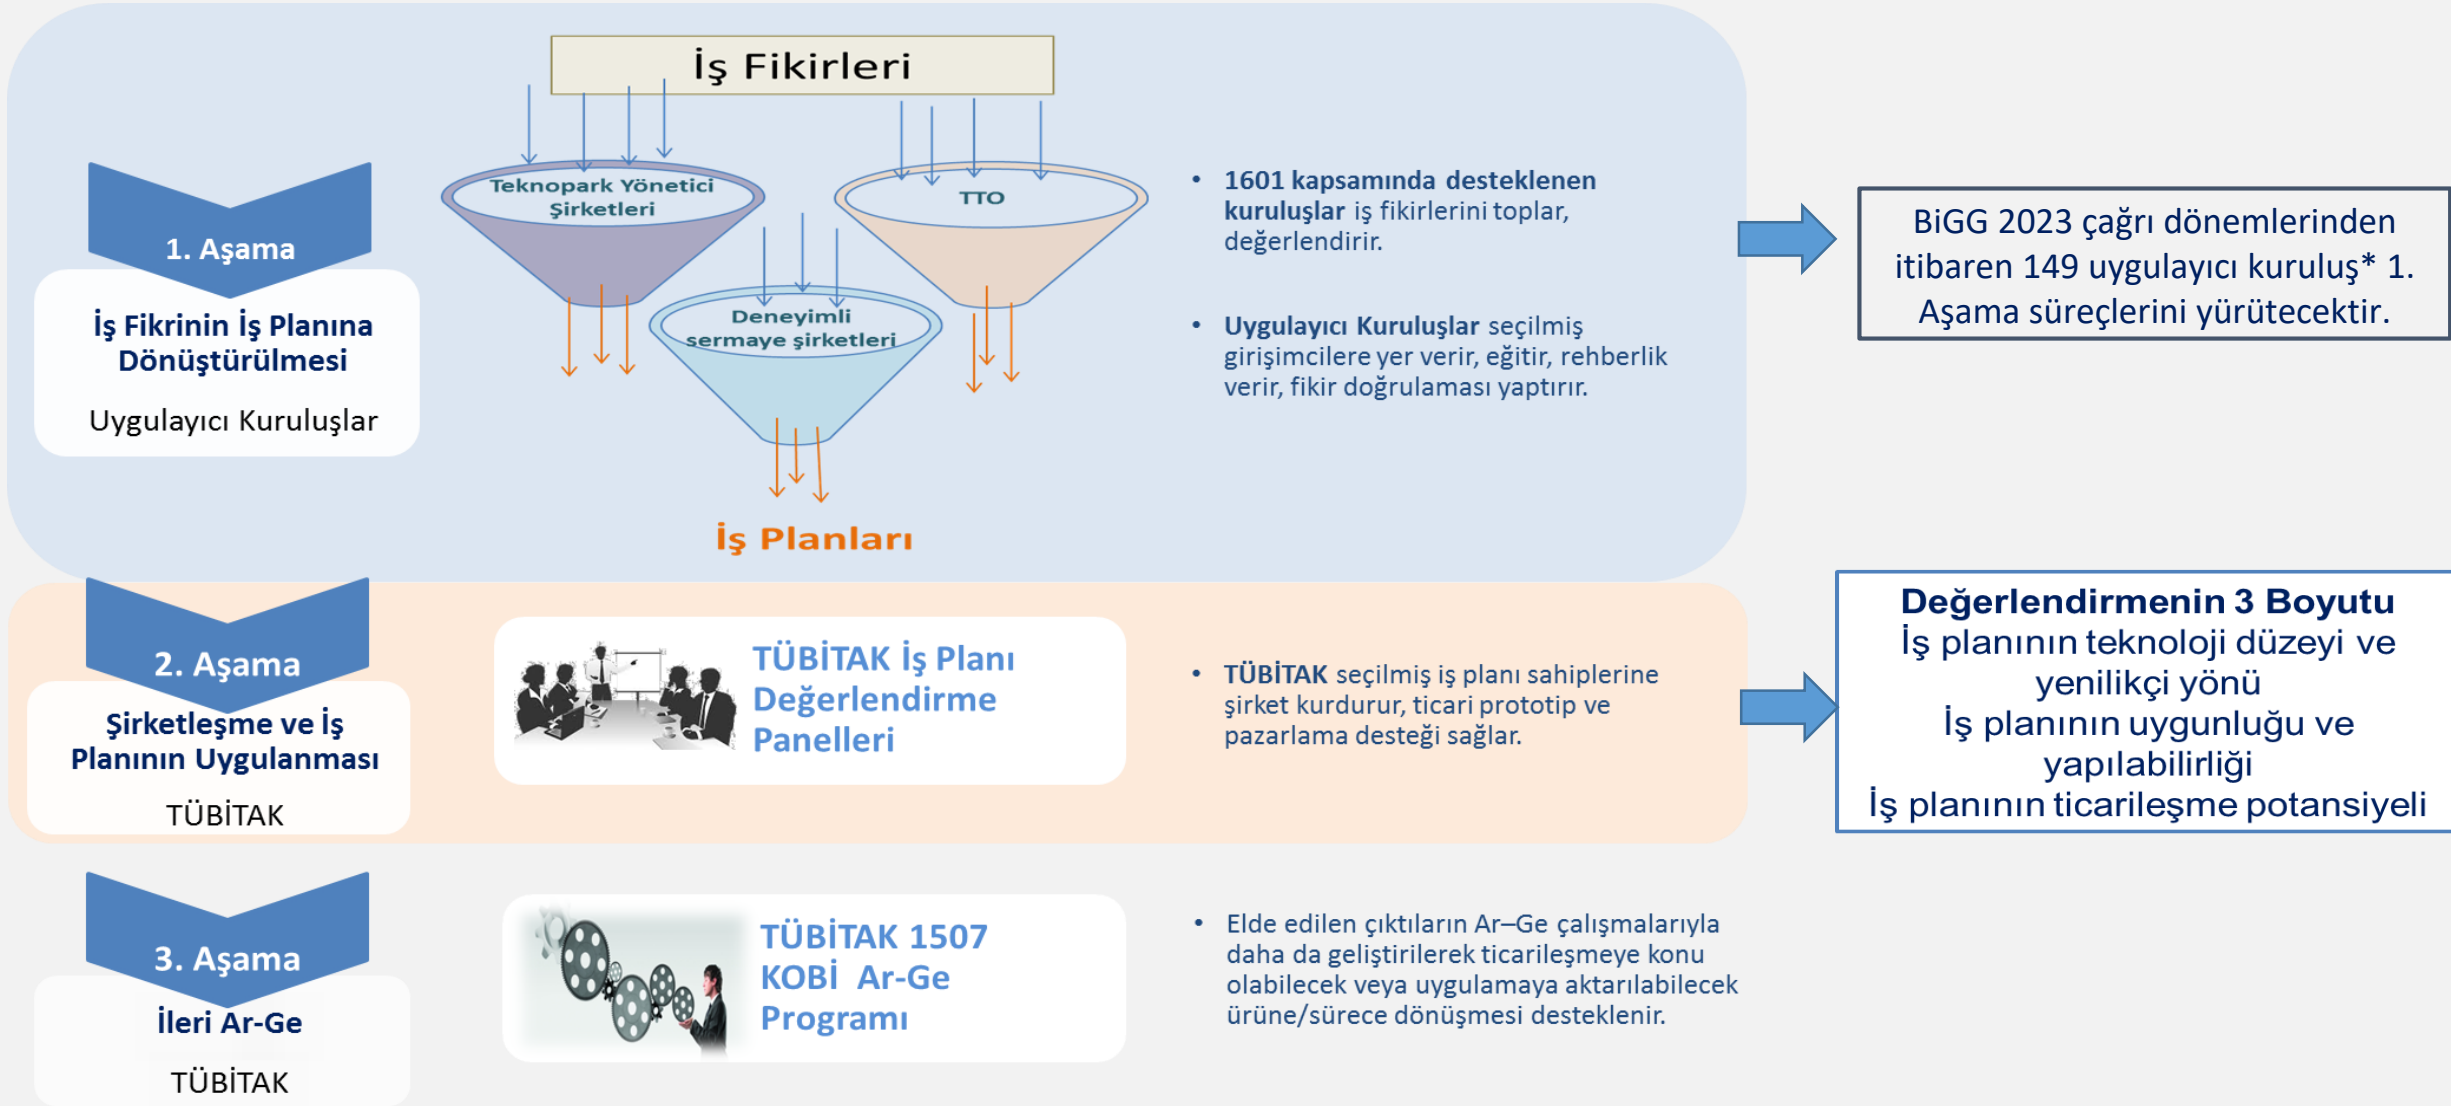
İş Fikirleri

1. Aşama

İş Fikrinin İş Planına Dönüştürülmesi

Uygulayıcı Kuruluşlar

Teknopark Yönetici Şirketleri

TTO

Deneyimli sermaye şirketleri

İş Planları

• 1601 kapsamında desteklenen kuruluşlar iş fikirlerini toplar, değerlendirir.

• Uygulayıcı Kuruluşlar seçilmiş girişimcilere yer verir, eğitir, rehberlik verir, fikir doğrulaması yaptırır.

BiGG 2023 çağrı dönemlerinden itibaren 149 uygulayıcı kuruluş* 1. Aşama süreçlerini yürütecektir.

2. Aşama

Şirketleşme ve İş Planının Uygulanması

TÜBİTAK

TÜBİTAK İş Planı Değerlendirme Panelleri

• TÜBİTAK seçilmiş iş planı sahiplerine şirket kurdurur, ticari prototip ve pazarlama desteği sağlar.

Değerlendirmenin 3 Boyutu
İş planının teknoloji düzeyi ve yenilikçi yönü
İş planının uygunluğu ve yapılabilirliği
İş planının ticarileşme potansiyeli

3. Aşama

İleri Ar-Ge

TÜBİTAK

TÜBİTAK 1507 KOBİ Ar-Ge Programı

• Elde edilen çıktıların Ar–Ge çalışmalarıyla daha da geliştirilerek ticarileşmeye konu olabilecek veya uygulamaya aktarılabilecek ürüne/sürece dönüşmesi desteklenir.